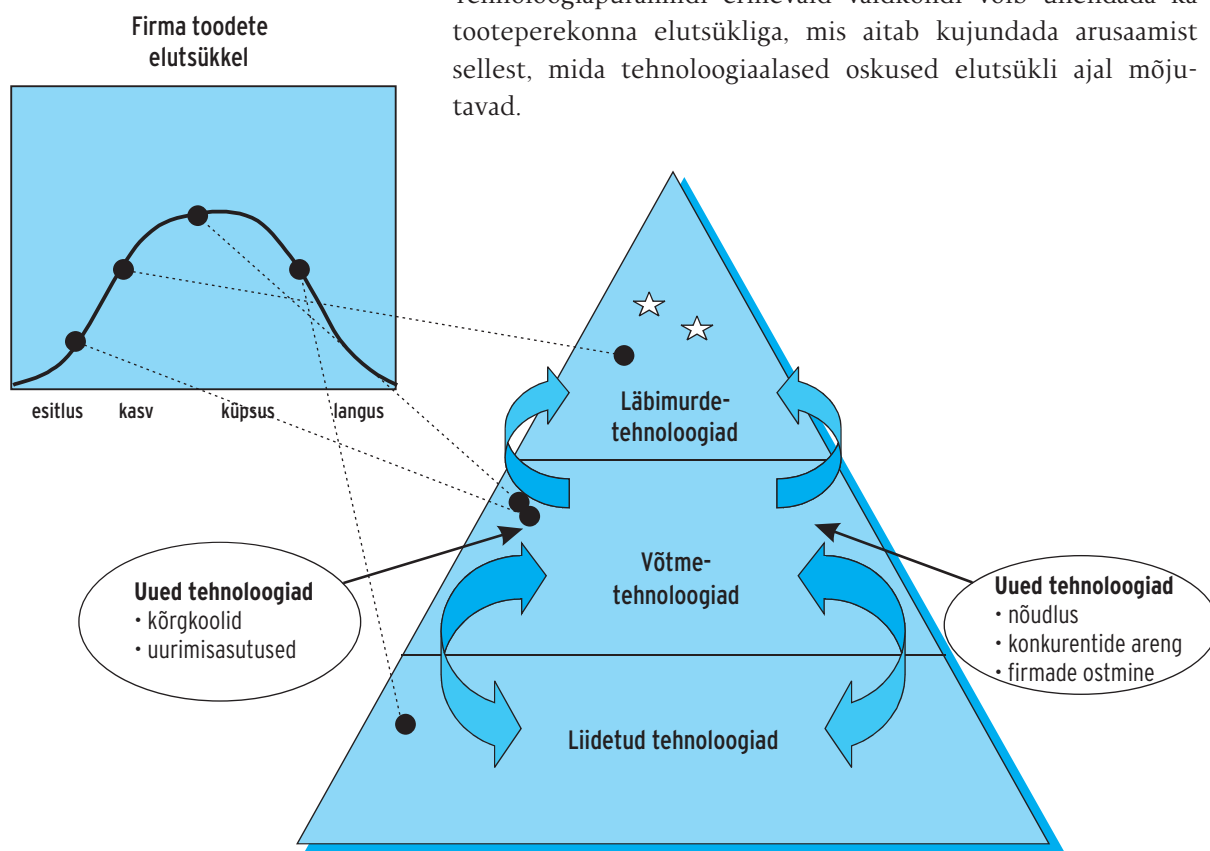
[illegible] tooteperekonna elutsükliga, mis aitab kujundada arusaamist sellest, mida tehnoloogiaalased oskused elutsükli ajal mõjutavad.

Firma toodete elutsükkel

esitlus kasv küpsus langus

Läbimurdetehnoloogiad

Võtmetehnoloogiad

Liidetud tehnoloogiad

Uued tehnoloogiad
• kõrgkoolid
• uurimisasutused

Uued tehnoloogiad
• nõudlus
• konkurentide areng
• firmade ostmine